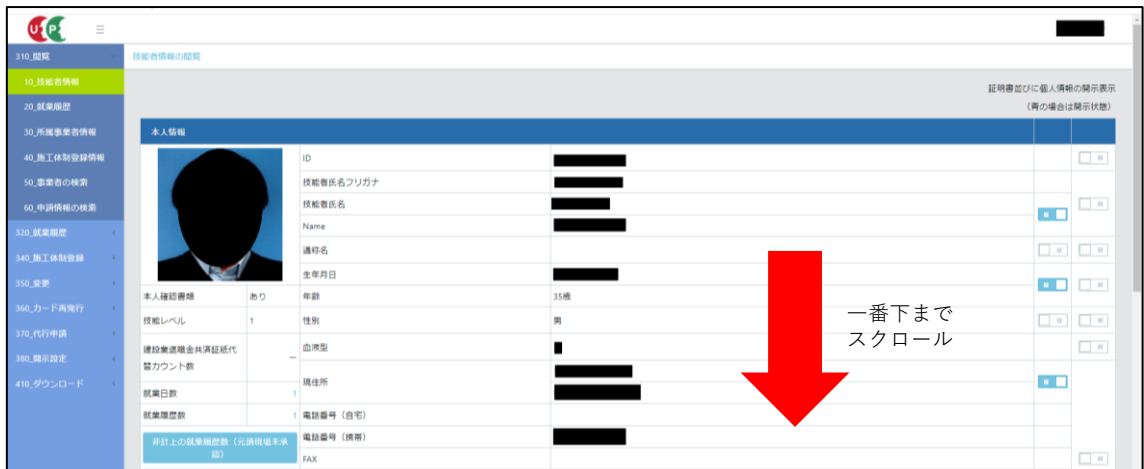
310_閲覧
10_技能者情報
20_就業履歴
30_所属事業者情報
40_施工体制登録情報
50_事業者の検索
60_申請情報の検索
320_就業履歴
340_施工体制登録
350_変更
360_カード再発行
370_代行申請
380_開示設定
410_ダウンロード

技能者情報の閲覧

証明書並びに個人情報の開示表示
（青の場合は開示状態）

本人情報

| | | | |
|---|---|---|---|
| | | ID | |
| | | 技能者氏名フリガナ | |
| | | 技能者氏名 | |
| | | Name | |
| | | 通称名 | |
| | | 生年月日 | |
| 本人確認書類 | あり | 年齢 | 35歳 |
| 技能レベル | 1 | 性別 | 男 |
| 建設業退職金共済証紙代替カウント数 | ー | 血液型 | |
| 就業日数 | 1 | 現住所 | |
| 就業履歴数 | 1 | 電話番号（自宅） | |
| 非計上の就業履歴数（元請現場未承認） | | 電話番号（携帯） | |
| | | FAX | |

一番下まで
スクロール